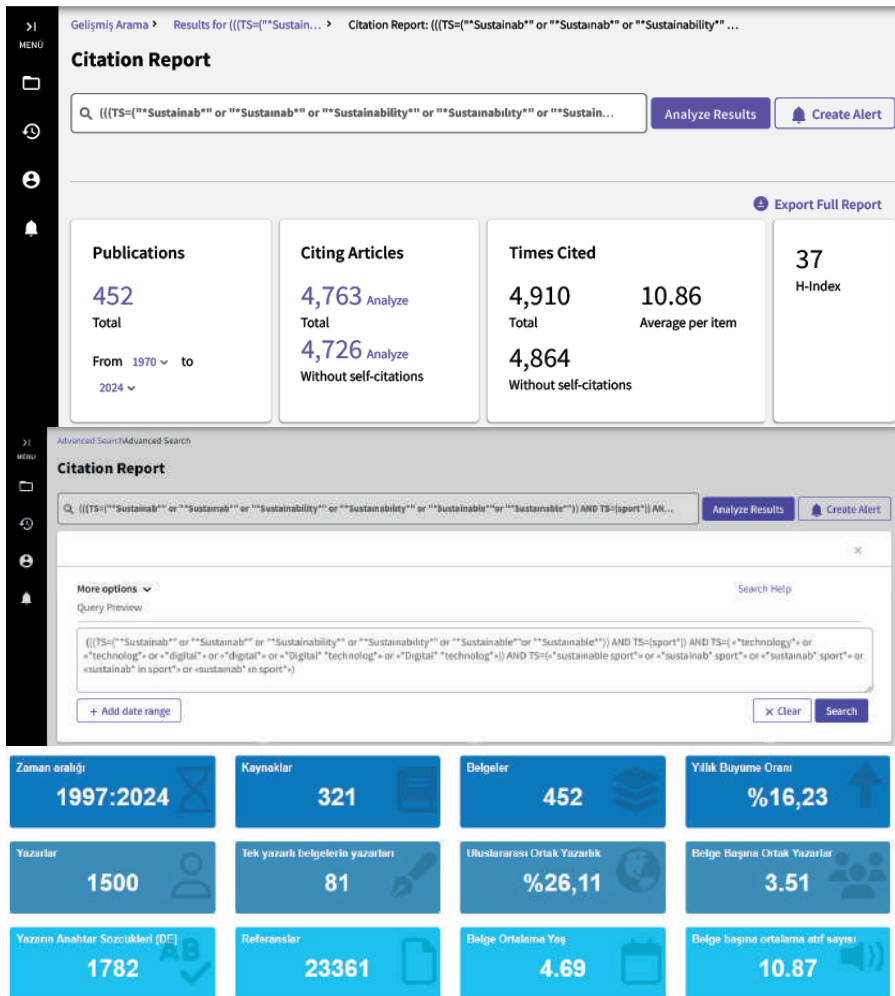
>| MENU

Gelişmiş Arama > Results for (((TS=("*Sustain... > Citation Report: (((TS=("*Sustainab*" or "*Sustaınab*" or "*Sustainability*" ...

Citation Report

(((TS=("*Sustainab*" or "*Sustaınab*" or "*Sustainability*" or "*Sustaınabılıty*" or "*Sustain...

Analyze Results

Create Alert

Export Full Report

Publications
452
Total
From 1970 to 2024

Citing Articles
4,763 Analyze
Total
4,726 Analyze
Without self-citations

Times Cited
4,910
Total
10.86
Average per item
4,864
Without self-citations

37
H-Index

>| MENU

Advanced SearchAdvanced Search

Citation Report

(((TS=("*Sustainab*" or "*Sustaınab*" or "*Sustainability*" or "*Sustaınabılıty*" or "*Sustainable*"or "*Sustaınable*")) AND TS=(sport*)) AN...

Analyze Results

Create Alert

×

More options

Query Preview

Search Help

(((TS=("*Sustainab*" or "*Sustaınab*" or "*Sustainability*" or "*Sustaınabılıty*" or "*Sustainable*"or "*Sustaınable*")) AND TS=(sport*)) AND TS=(«"technology"» or «"technolog"» or «"digital"» or «"dıgıtal"» or «"Digital" "technolog"» or «"Dıgıtal" "technolog"»)) AND TS=(«"sustainable sport"» or «"sustainab" sport"» or «"sustaınab" sport"» or «sustainab" in sport"» or «sustaınab" ın sport"»)

+ Add date range

× Clear

Search

Zaman aralığı
1997:2024

Kaynaklar
321

Belgeler
452

Yıllık Büyüme Oranı
%16,23

Yazarlar
1500

Tek yazarlı belgelerin yazarları
81

Uluslararası Ortak Yazarlık
%26,11

Belge Başına Ortak Yazarlar
3.51

Yazarın Anahtar Sözcükleri (DE)
1782

Referanslar
23361

Belge Ortalama Yaş
4.69

Belge başına ortalama atıf sayısı
10.87